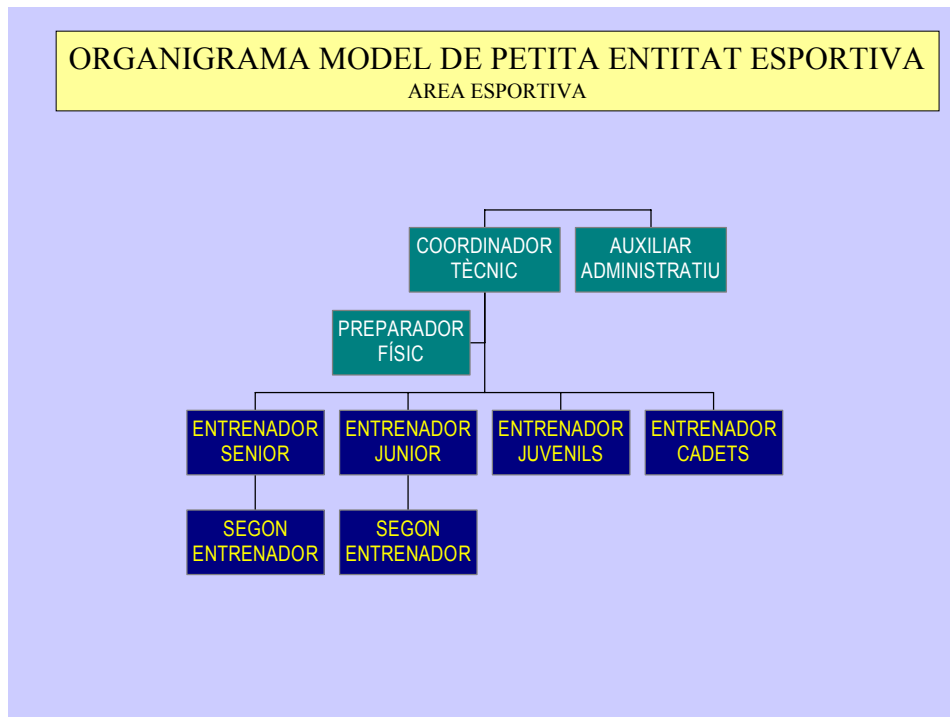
ORGANIGRAMA MODEL DE PETITA ENTITAT ESPORTIVA
AREA ESPORTIVA

COORDINADOR TÈCNIC

AUXILIAR ADMINISTRATIU

PREPARADOR FÍSIC

ENTRENADOR SENIOR

ENTRENADOR JUNIOR

ENTRENADOR JUVENILS

ENTRENADOR CADETS

SEGON ENTRENADOR

SEGON ENTRENADOR